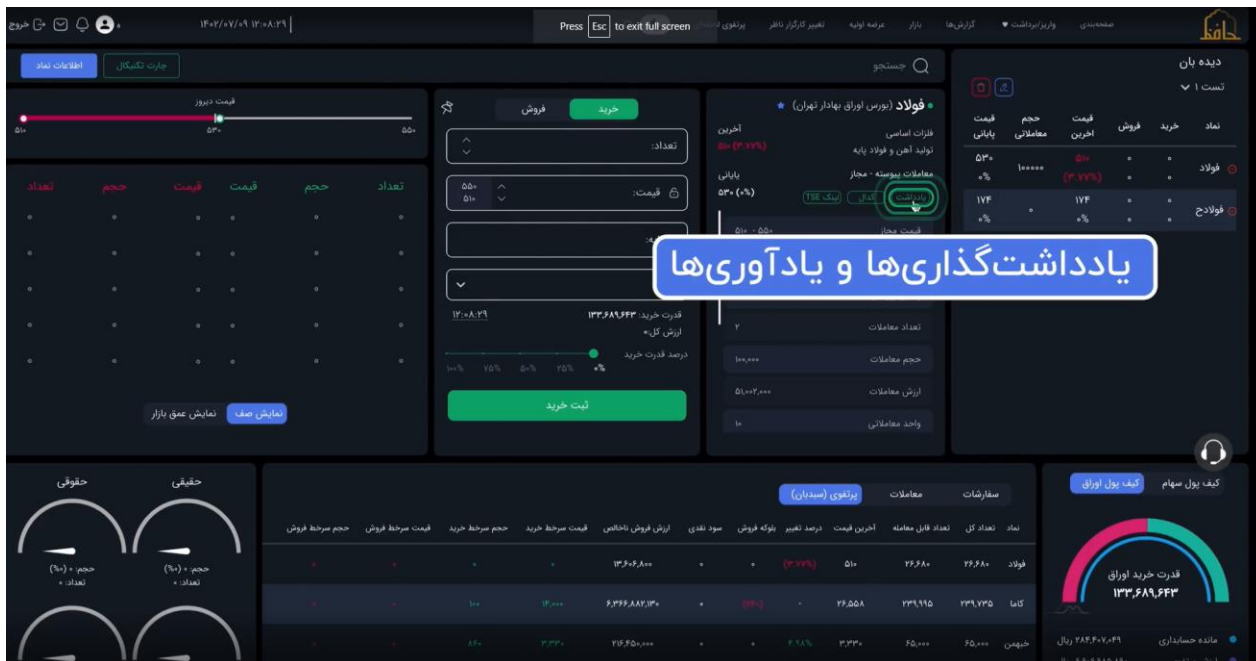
خروج ۰ ۱۴۰۲/۰۷/۰۹ ۱۲:۰۸:۲۹

Press Esc to exit full screen

پرتفوی دارایی تغییر کارگزار ناظر عرضه اولیه بازار گزارش‌ها واریز/برداشت صفحه‌بندی

اطلاعات نماد | چارت تکنیکال

جستجو

دیده بان
تست ۱

| نماد | خرید | فروش | قیمت آخرین | حجم معاملاتی | قیمت پایانی |
|---|---|---|---|---|---|
| فولاد | ۰ | ۰ | ۵۱۰ (۳.۷۷%) | ۱۰۰۰۰۰ | ۵۳۰ ۰% |
| فولادح | ۰ | ۰ | ۱۷۴ | ۰ | ۱۷۴ ۰% |

فولاد (بورس اوراق بهادار تهران)
فلزات اساسی
تولید آهن و فولاد پایه
معاملات پیوسته - مجاز
آخرین ۵۱۰ (۳.۷۷%)
پایانی ۵۳۰ (۰%)
یادداشت کدال اینک TSE

قیمت مجاز ۵۱۰ - ۵۵۰
تعداد معاملات ۲
حجم معاملات ۱۰۰,۰۰۰
ارزش معاملات ۵۱,۰۰۲,۰۰۰
واحد معاملاتی ۱۰

یادداشت‌گذاری‌ها و یادآوری‌ها

خرید فروش
تعداد:
قیمت: ۵۵۰ ۵۱۰
۱۲:۰۸:۲۹
قدرت خرید: ۱۳۳,۶۸۹,۶۴۳
ارزش کل: ۰
درصد قدرت خرید
۱۰۰% ۷۵% ۵۰% ۲۵% ۰%
ثبت خرید

قیمت دیروز
۵۱۰ ۵۳۰ ۵۵۰

| تعداد | حجم | قیمت | قیمت | حجم | تعداد |
|---|---|---|---|---|---|
| ۰ | ۰ | ۰ | ۰ | ۰ | ۰ |
| ۰ | ۰ | ۰ | ۰ | ۰ | ۰ |
| ۰ | ۰ | ۰ | ۰ | ۰ | ۰ |
| ۰ | ۰ | ۰ | ۰ | ۰ | ۰ |
| ۰ | ۰ | ۰ | ۰ | ۰ | ۰ |

نمایش صف | نمایش عمق بازار

کیف پول سهام | کیف پول اوراق
قدرت خرید اوراق
۱۳۳,۶۸۹,۶۴۳
مانده حسابداری ۲۸۴,۴۰۷,۰۴۹ ریال

سفارشات | معاملات | پرتفوی (سبدیار)

| نماد | تعداد کل | تعداد قابل معامله | آخرین قیمت | درصد تغییر | بلوکه فروش | سود نقدی | ارزش فروش ناخالص | قیمت سرخط خرید | حجم سرخط خرید | قیمت سرخط فروش | حجم سرخط فروش |
|---|---|---|---|---|---|---|---|---|---|---|---|
| فولاد | ۲۶,۶۸۰ | ۲۶,۶۸۰ | ۵۱۰ | (۳.۷۷%) | ۰ | ۰ | ۱۳,۶۰۶,۸۰۰ | ۰ | ۰ | ۰ | ۰ |
| کاما | ۲۳۹,۷۳۵ | ۲۳۹,۹۹۵ | ۲۶,۵۵۸ | ۰ | (۲۶%) | ۰ | ۶,۳۶۶,۸۸۲,۱۳۰ | ۱۴,۰۰۰ | ۱۰۰ | ۰ | ۰ |
| خبهمن | ۶۵,۰۰۰ | ۶۵,۰۰۰ | ۳,۳۳۰ | ۲.۹۸% | ۰ | ۰ | ۲۱۶,۴۵۰,۰۰۰ | ۳,۳۳۰ | ۸۶۰ | ۰ | ۰ |

حقیقی | حقوقی
حجم: ۰ (۰%) | حجم: ۰ (۰%)
تعداد: ۰ | تعداد: ۰